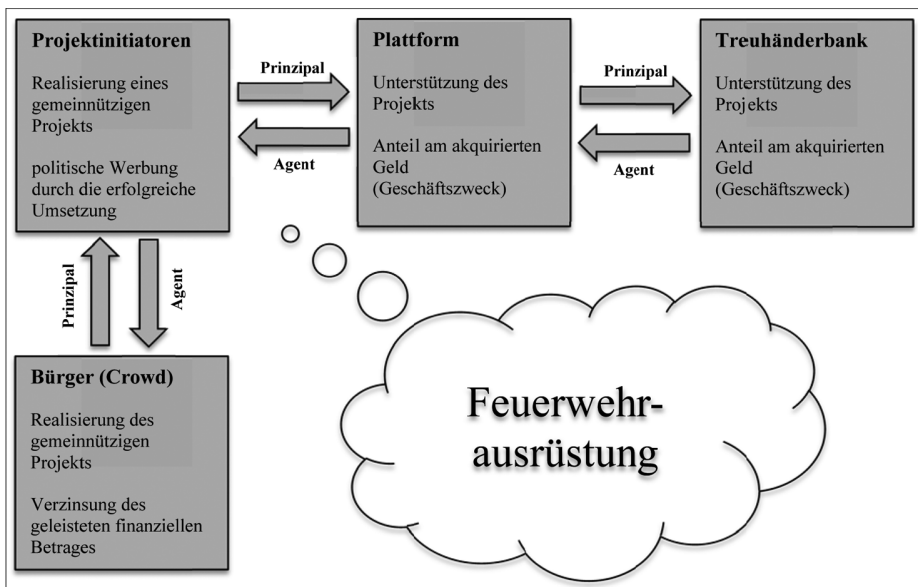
**Projektinitiatoren**

Realisierung eines gemeinnützigen Projekts

politische Werbung durch die erfolgreiche Umsetzung

Prinzipal

Agent

**Plattform**

Unterstützung des Projekts

Anteil am akquirierten Geld (Geschäftszweck)

Prinzipal

Agent

**Treuhänderbank**

Unterstützung des Projekts

Anteil am akquirierten Geld (Geschäftszweck)

Prinzipal

Agent

**Bürger (Crowd)**

Realisierung des gemeinnützigen Projekts

Verzinsung des geleisteten finanziellen Betrages

Feuerwehrausrüstung